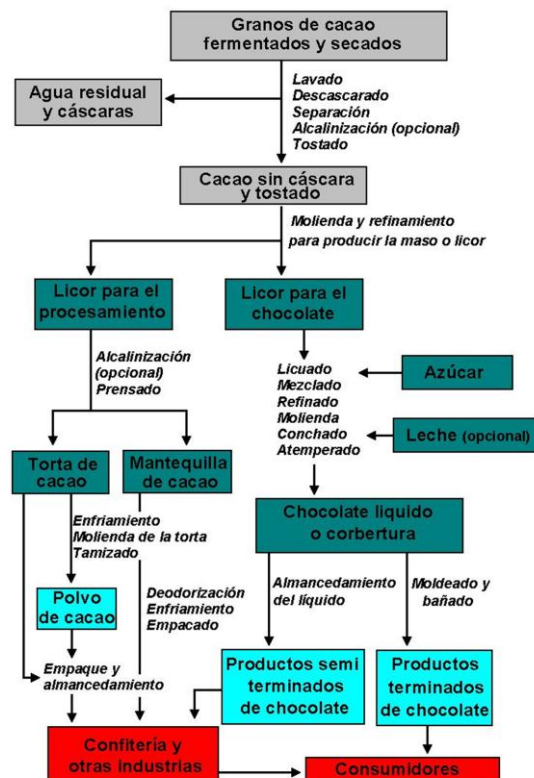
Granos de cacao fermentados y secados

Agua residual y cáscaras

Lavado
Descascarado
Separación
Alcalinización (opcional)
Tostado

Cacao sin cáscara y tostado

Molienda y refinamiento para producir la maso o licor

Licor para el procesamiento

Licor para el chocolate

Alcalinización (opcional)
Prensado

Licuado
Mezclado
Refinado
Molienda
Conchado
Atemperado

Azúcar

Leche (opcional)

Torta de cacao

Mantequilla de cacao

Enfriamiento
Molienda de la torta
Tamizado

Chocolate liquido o corbertura

Polvo de cacao

Deodorización
Enfriamiento
Empacado

Almancedamiento del líquido

Moldeado y bañado

Empaque y almancedamiento

Productos semi terminados de chocolate

Productos terminados de chocolate

Confitería y otras industrias

Consumidores